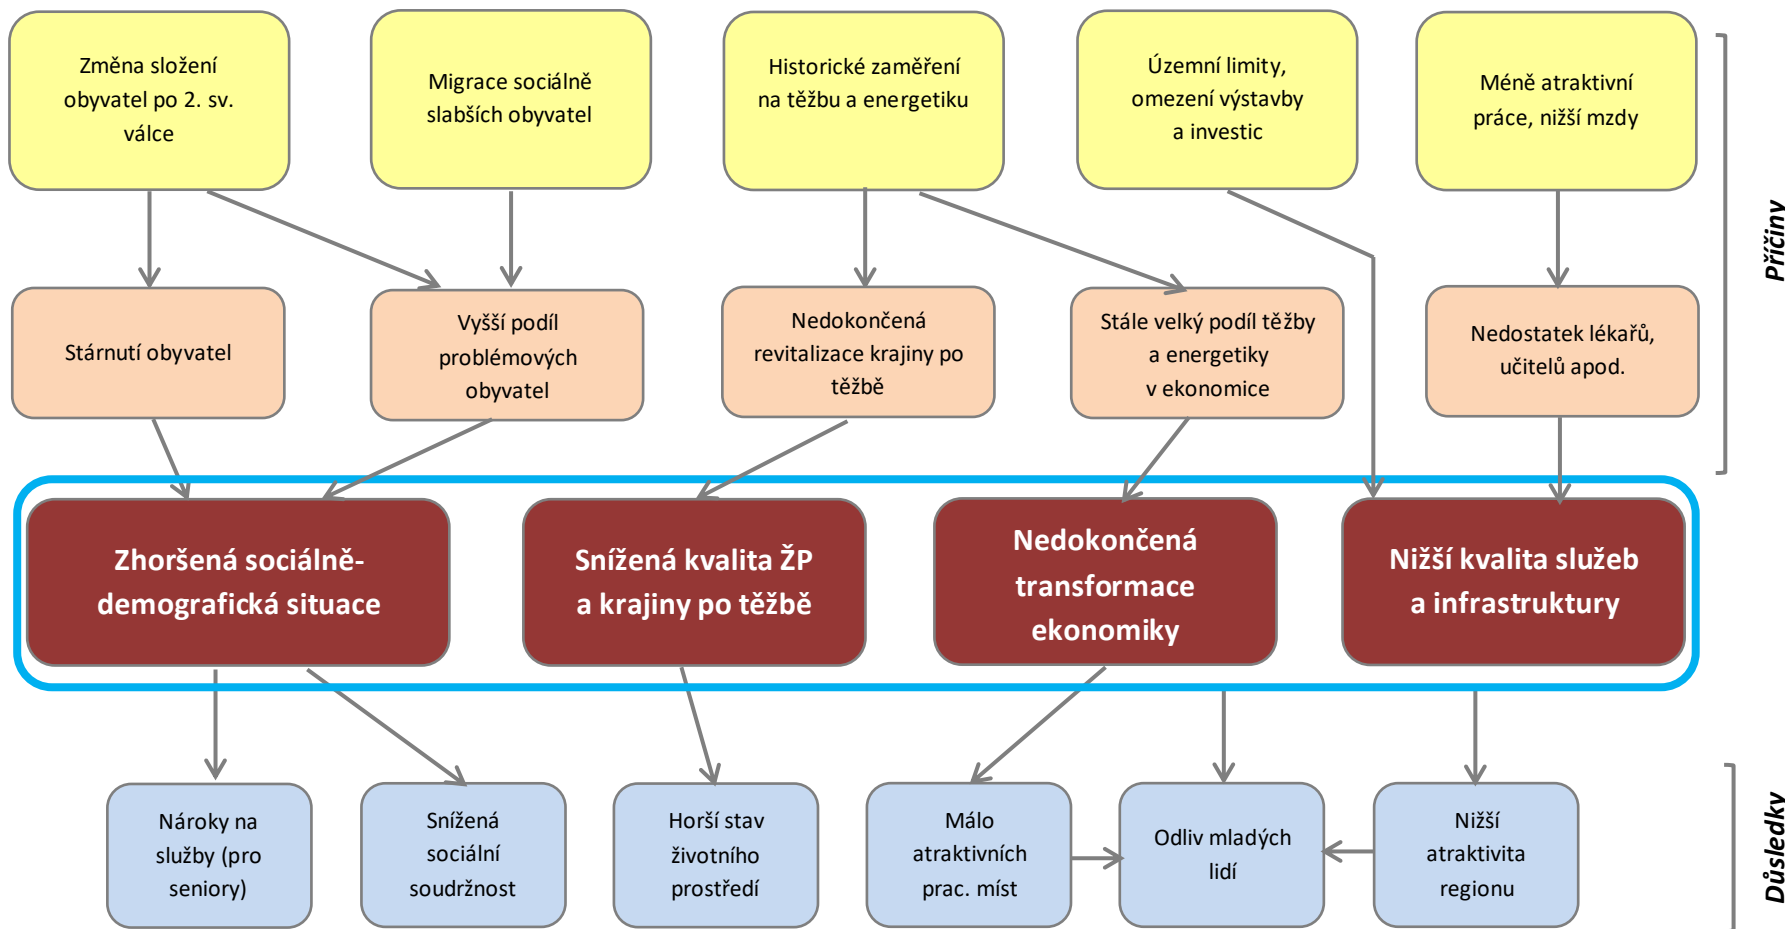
Změna složení obyvatel po 2. sv. válce

Migrace sociálně slabších obyvatel

Historické zaměření na těžbu a energetiku

Územní limity, omezení výstavby a investic

Méně atraktivní práce, nižší mzdy

Příčiny

Stárnutí obyvatel

Vyšší podíl problémových obyvatel

Nedokončená revitalizace krajiny po těžbě

Stále velký podíl těžby a energetiky v ekonomice

Nedostatek lékařů, učitelů apod.

Zhoršená sociálně-demografická situace

Snížená kvalita ŽP a krajiny po těžbě

Nedokončená transformace ekonomiky

Nižší kvalita služeb a infrastruktury

Nároky na služby (pro seniory)

Snížená sociální soudržnost

Horší stav životního prostředí

Málo atraktivních prac. míst

Odliv mladých lidí

Nižší atraktivita regionu

Důsledky